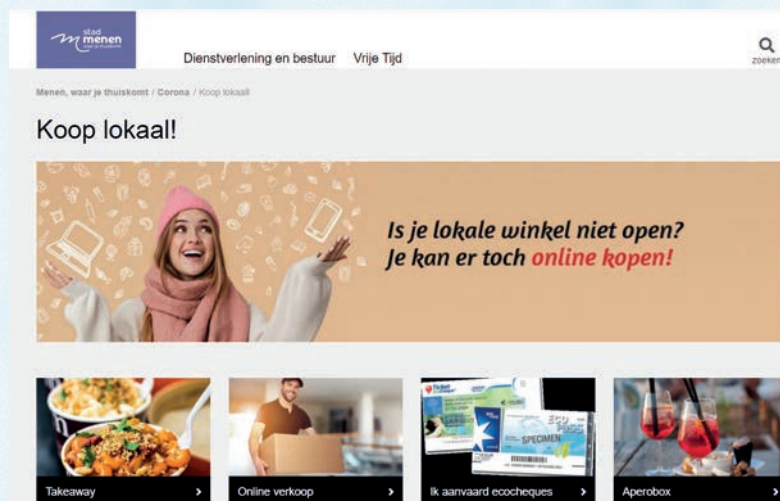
stad menen

Dienstverlening en bestuur Vrije Tijd

zoeken

Menen, waar je thuiskomt / Corona / Koop lokaal!

Koop lokaal!

Is je lokale winkel niet open? Je kan er toch online kopen!

SPECIMEN

Takeaway

Online verkoop

Ik aanvaard ecocheques

Aperobox